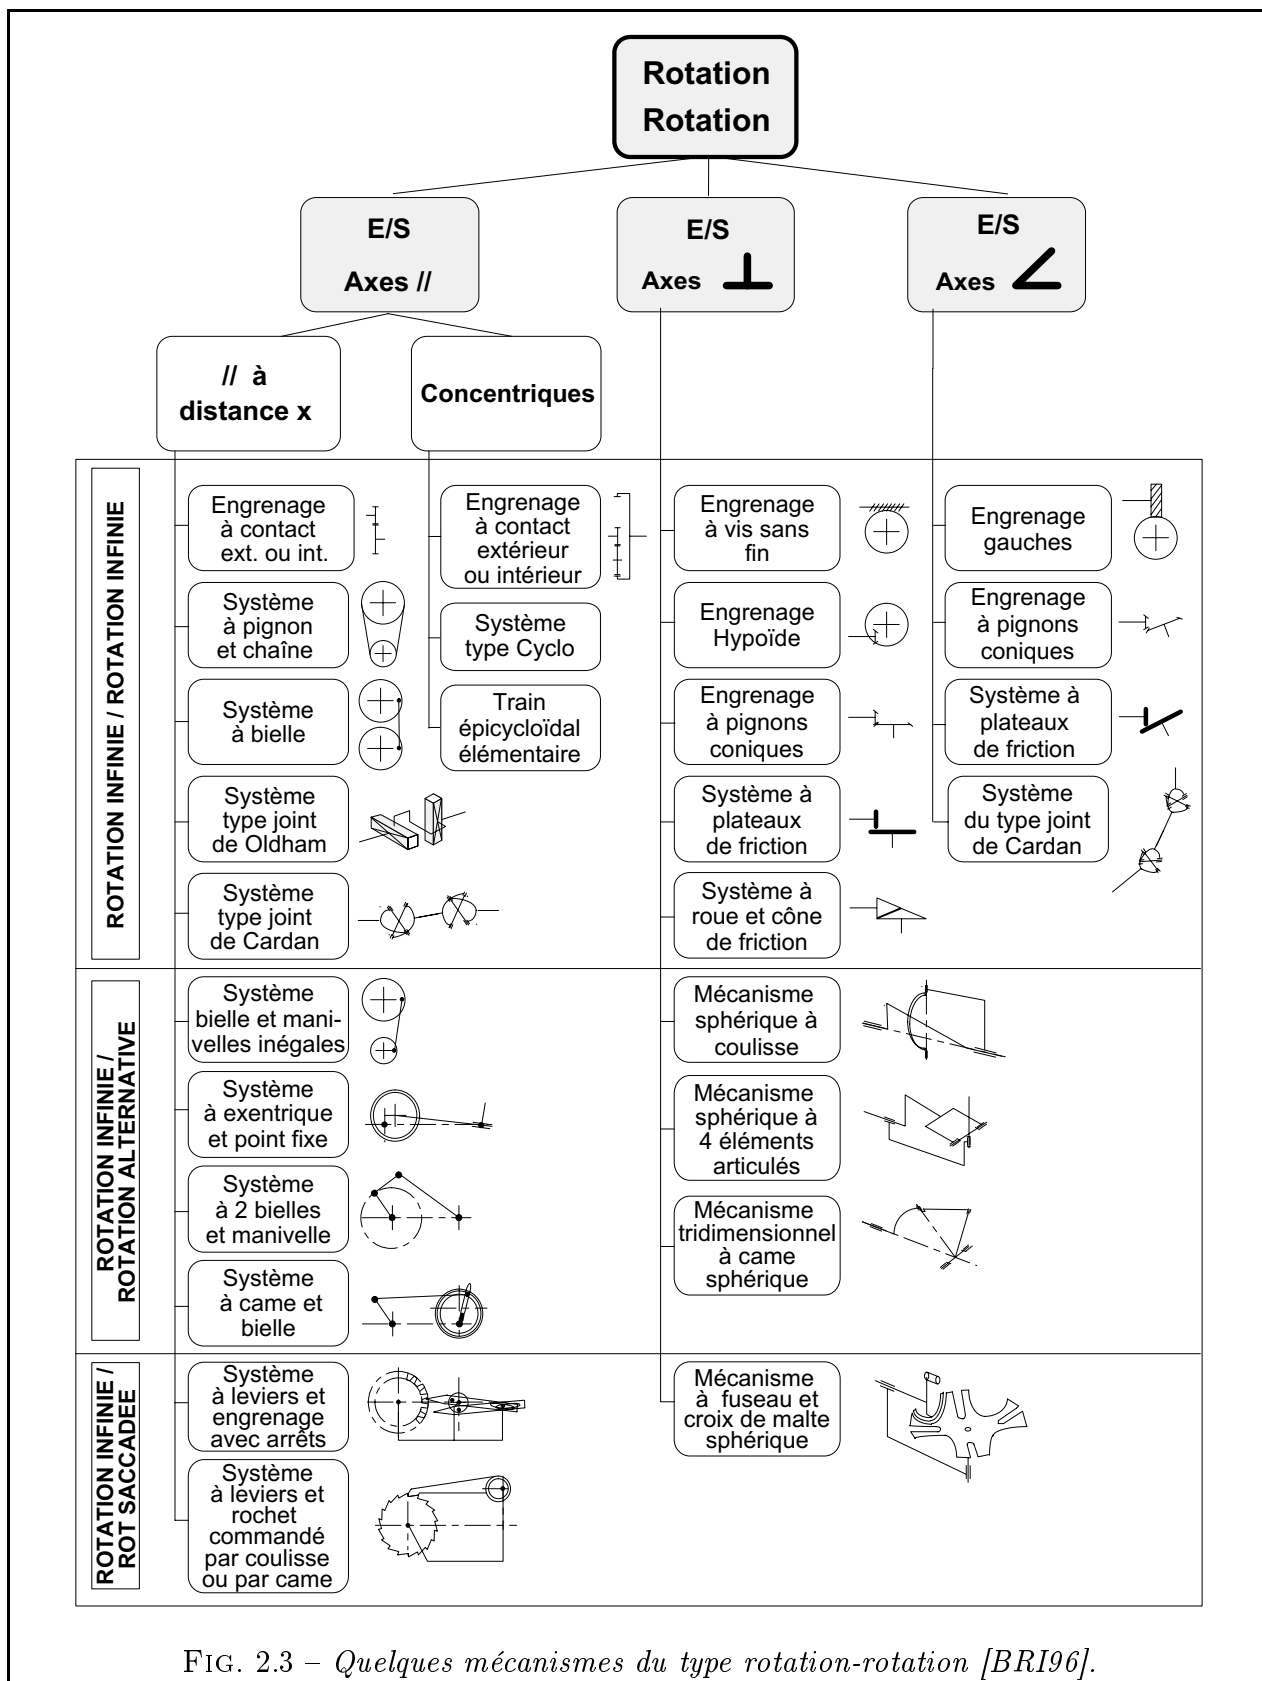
Rotation
Rotation

E/S
Axes //

E/S
Axes ⊥

E/S
Axes ∠

// à distance x

Concentriques

ROTATION INFINIE / ROTATION INFINIE

Engrenage à contact ext. ou int.

Système à pignon et chaîne

Système à bielle

Système type joint de Oldham

Système type joint de Cardan

Engrenage à contact extérieur ou intérieur

Système type Cyclo

Train épicycloïdal élémentaire

Engrenage à vis sans fin

Engrenage Hypoïde

Engrenage à pignons coniques

Système à plateaux de friction

Système à roue et cône de friction

Engrenage gauches

Engrenage à pignons coniques

Système à plateaux de friction

Système du type joint de Cardan

ROTATION INFINIE / ROTATION ALTERNATIVE

Système bielle et manivelles inégales

Système à exentrique et point fixe

Système à 2 bielles et manivelle

Système à came et bielle

Mécanisme sphérique à coulisse

Mécanisme sphérique à 4 éléments articulés

Mécanisme tridimensionnel à came sphérique

ROTATION INFINIE / ROT SACCADEE

Système à leviers et engrenage avec arrêts

Système à leviers et rochet commandé par coulisse ou par came

Mécanisme à fuseau et croix de malte sphérique

FIG. 2.3 – Quelques mécanismes du type rotation-rotation [BRI96].